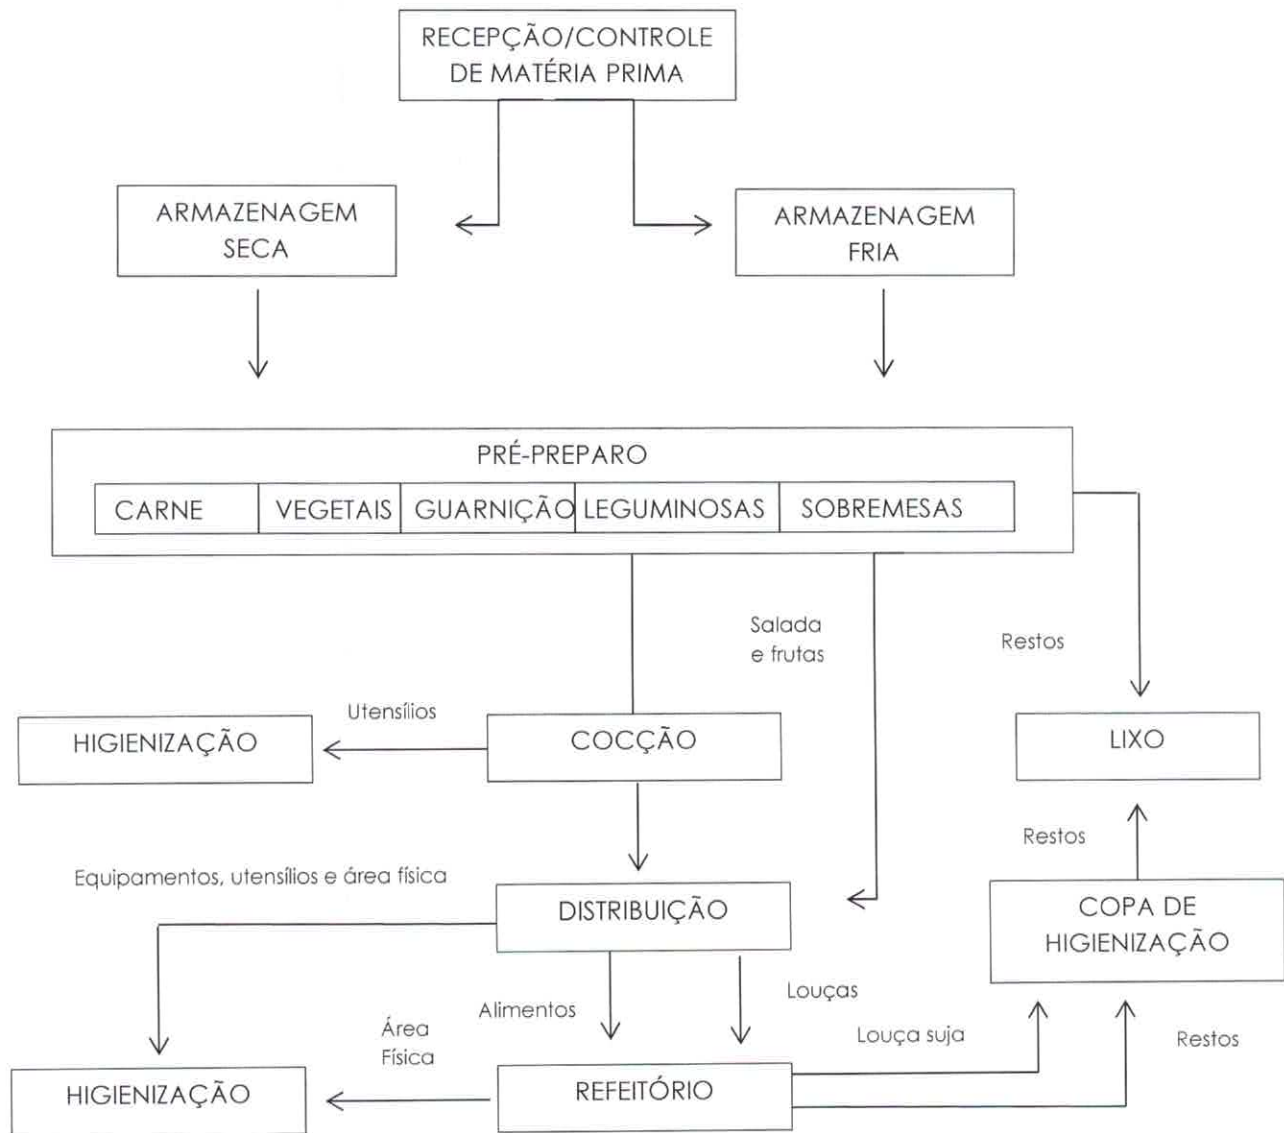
RECEPÇÃO/CONTROLE DE MATÉRIA PRIMA

ARMAZENAGEM SECA

ARMAZENAGEM FRIA

PRÉ-PREPARO

| CARNE | VEGETAIS | GUARNIÇÃO | LEGUMINOSAS | SOBREMESAS |
|---|---|---|---|---|

Salada e frutas

Restos

Utensílios

HIGIENIZAÇÃO

COCÇÃO

LIXO

Restos

Equipamentos, utensílios e área física

DISTRIBUIÇÃO

COPA DE HIGIENIZAÇÃO

Louças

Alimentos

Área Física

Louça suja

Restos

HIGIENIZAÇÃO

REFEITÓRIO